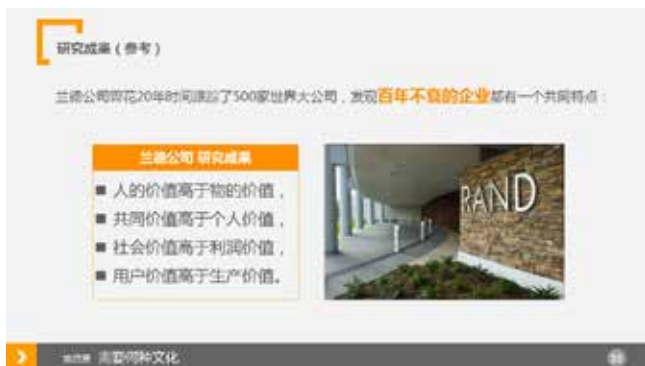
研究成果（参考）

兰德公司曾花20年时间跟踪了500家世界大公司，发现百年不衰的企业都有一个共同特点：

兰德公司 研究成果

■ 人的价值高于物的价值，
■ 共同价值高于个人价值，
■ 社会价值高于利润价值，
■ 用户价值高于生产价值。

RAND

第四章 需要何种文化

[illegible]